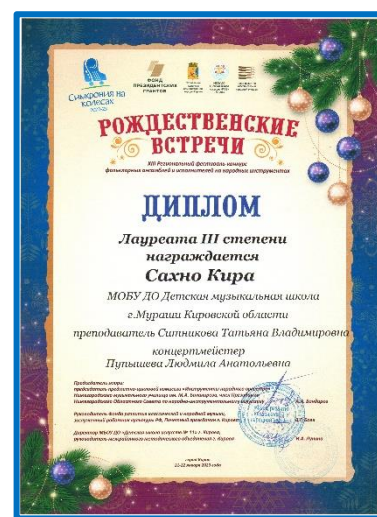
Симфония на колесах

ФОНД ПРЕЗИДЕНТСКИХ ГРАНТОВ

РОЖДЕСТВЕНСКИЕ ВСТРЕЧИ

XIII Региональный фестиваль-конкурс фольклорных ансамблей и исполнителей на народных инструментах

ДИПЛОМ

Лауреата III степени награждается

Сахно Кира

МОБУ ДО Детская музыкальная школа г.Мураши Кировской области

преподаватель Ситникова Татьяна Владимировна

концертмейстер Пупышева Людмила Анатольевна

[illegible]

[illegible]

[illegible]

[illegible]